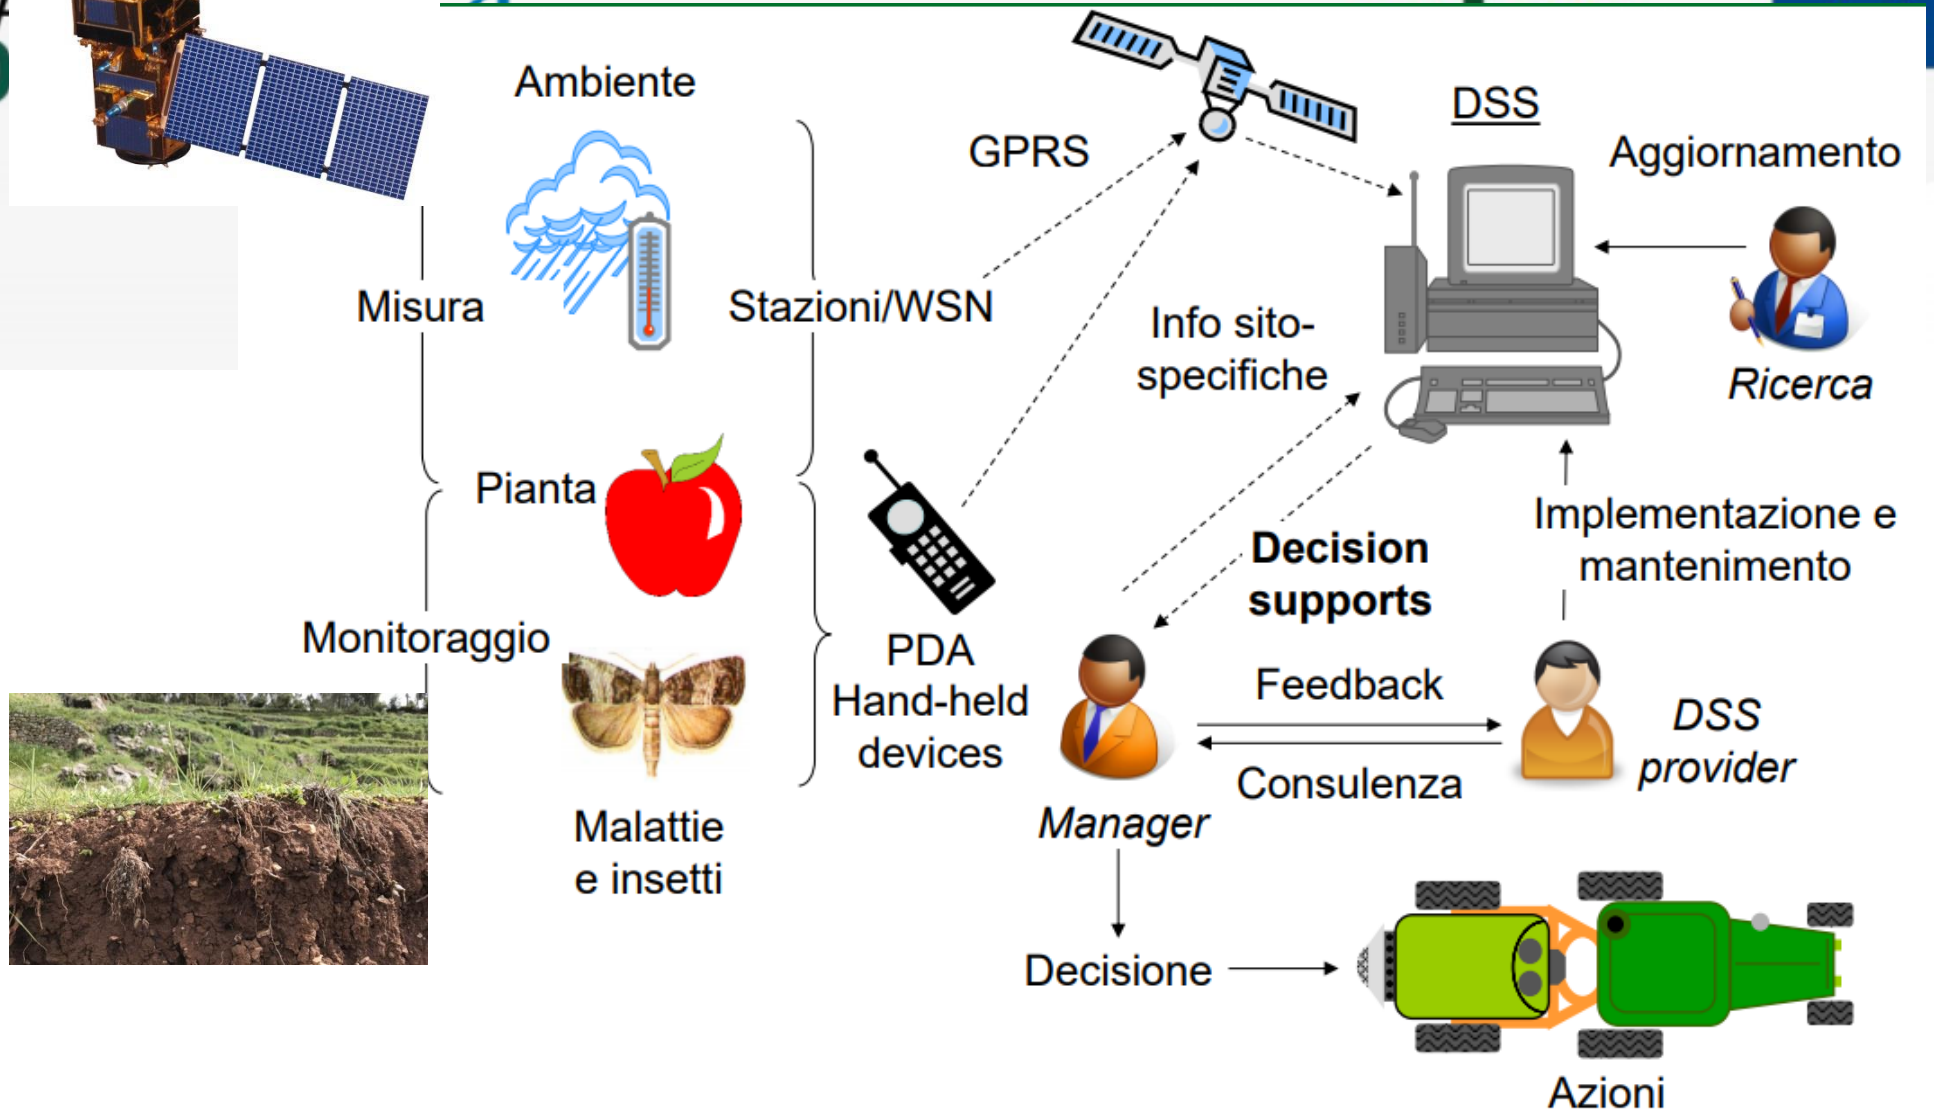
Ambiente

GPRS

DSS

Aggiornamento

Misura

Stazioni/WSN

Info sito-specifiche

Ricerca

Pianta

Decision supports

Implementazione e mantenimento

Monitoraggio

PDA Hand-held devices

Feedback

DSS provider

Consulenza

Manager

Malattie e insetti

Decisione

Azioni